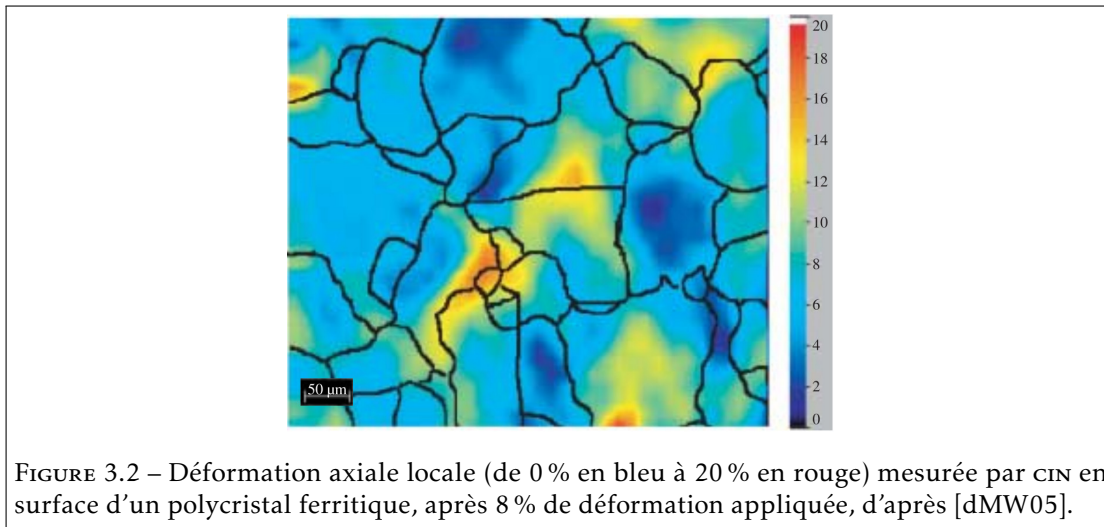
50 µm

20
18
16
14
12
10
8
6
4
2
0

Figure 3.2 – Déformation axiale locale (de 0 % en bleu à 20 % en rouge) mesurée par cin en surface d'un polycristal ferritique, après 8 % de déformation appliquée, d'après [dMW05].